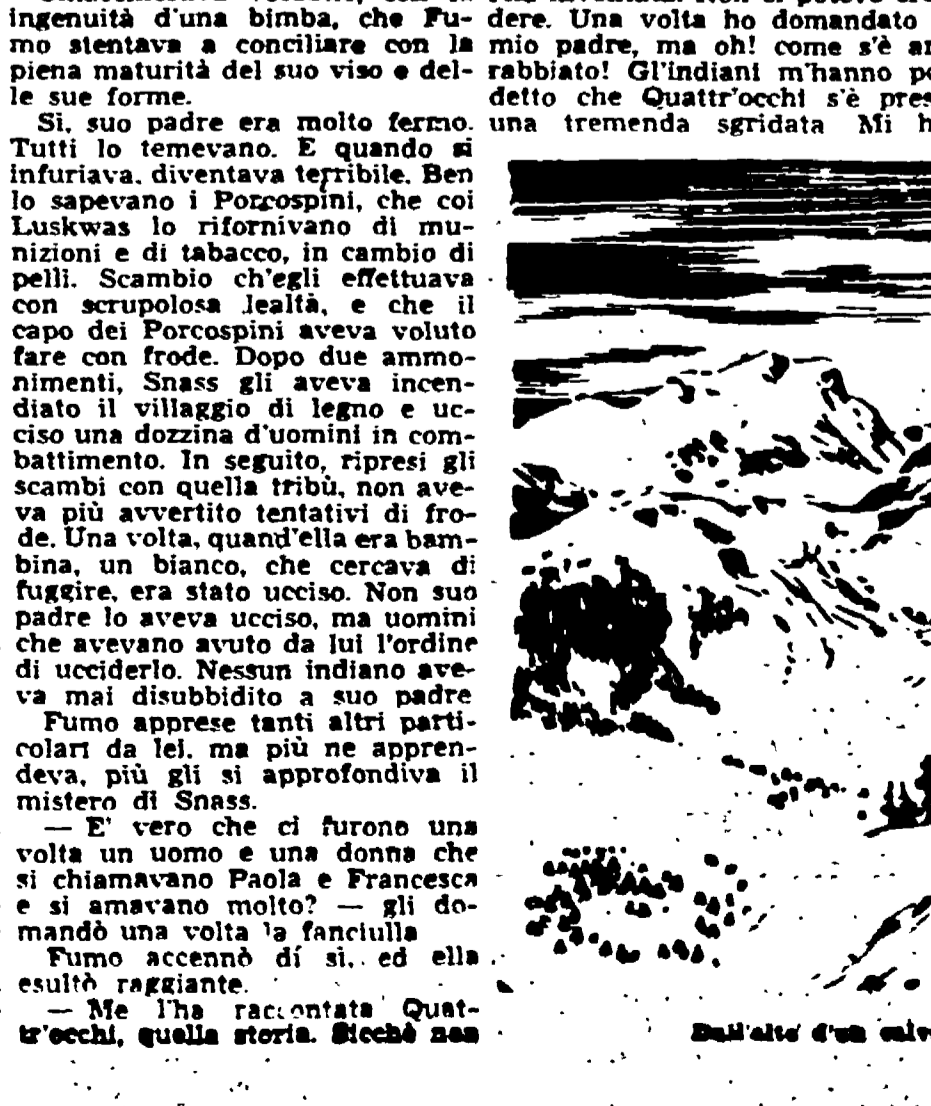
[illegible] ingenuità d'una bimba, che Fumo stentava a conciliare con la piena maturità del suo viso e delle sue forme.

Si, suo padre era molto fermo. Tutti lo temevano. E quando si infuriava, diventava terribile. Ben lo sapevano i Porcospini, che coi Luskwas lo rifornivano di munizioni e di tabacco, in cambio di pelli. Scambio ch'egli effettuava con scrupolosa lealtà, e che il capo dei Porcospini aveva voluto fare con frode. Dopo due ammonimenti, Snass gli aveva incendiato il villaggio di legno e ucciso una dozzina d'uomini in combattimento. In seguito, ripresi gli scambi con quella tribù, non aveva più avvertito tentativi di frode. Una volta, quand'ella era bambina, un bianco, che cercava di fuggire, era stato ucciso. Non suo padre lo aveva ucciso, ma uomini che avevano avuto da lui l'ordine di ucciderlo. Nessun indiano aveva mai disubbidito a suo padre

Fumo apprese tanti altri particolari da lei, ma più ne apprendeva, più gli si approfondiva il mistero di Snass.

— E' vero che ci furono una volta un uomo e una donna che si chiamavano Paola e Francesca e si amavano molto? — gli domandò una volta la fanciulla

Fumo accennò di si, ed ella esultò raggiante.

— Me l'ha raccontata Quattr'occhi, quella storia. Sicchè non

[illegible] dere. Una volta ho domandato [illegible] mio padre, ma oh! come s'è ar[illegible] rabbiato! Gl'indiani m'hanno p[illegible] detto che Quattr'occhi s'è pres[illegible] una tremenda sgridata Mi h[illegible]

Dall'alto d'un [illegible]